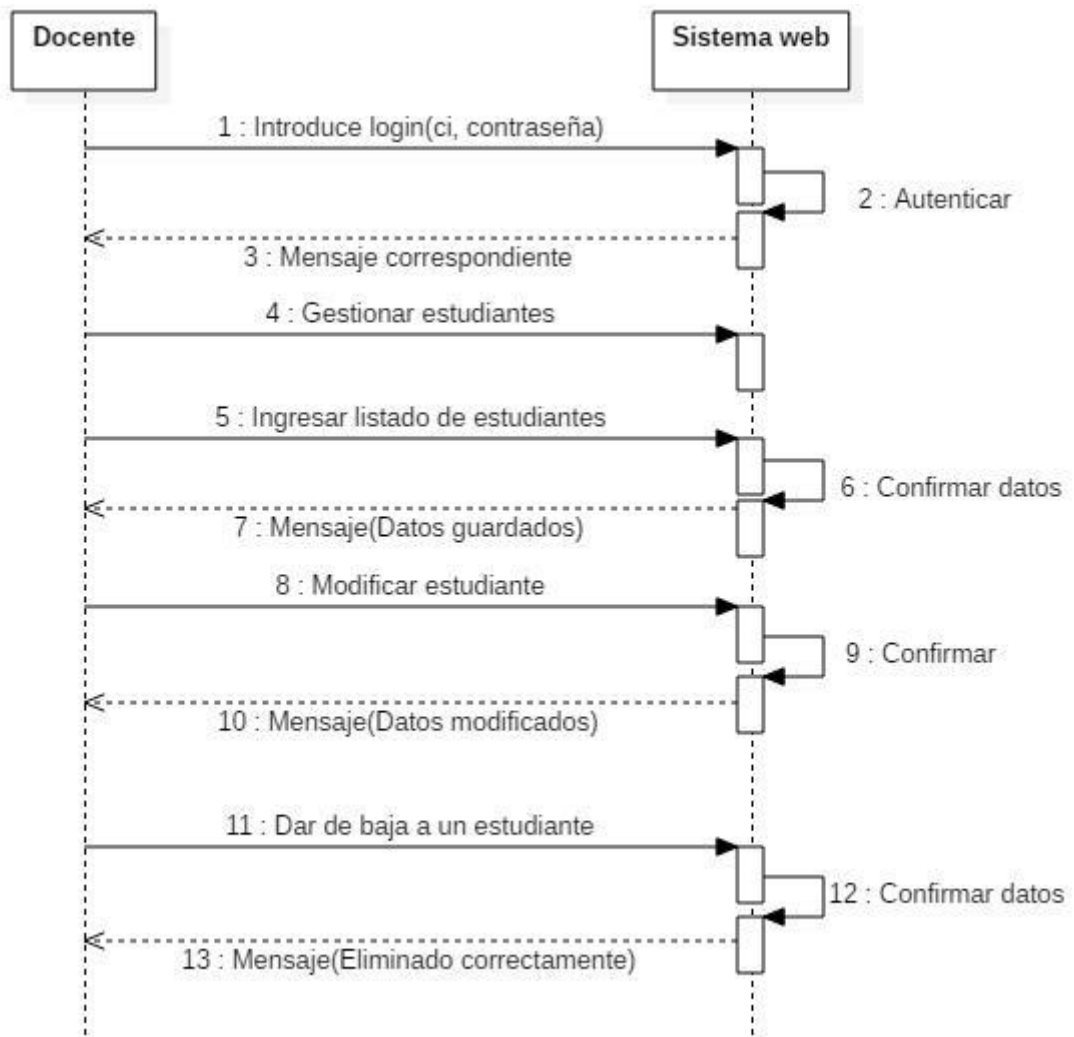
Docente

Sistema web

1 : Introduce login(ci, contraseña)

2 : Autenticar

3 : Mensaje correspondiente

4 : Gestionar estudiantes

5 : Ingresar listado de estudiantes

6 : Confirmar datos

7 : Mensaje(Datos guardados)

8 : Modificar estudiante

9 : Confirmar

10 : Mensaje(Datos modificados)

11 : Dar de baja a un estudiante

12 : Confirmar datos

13 : Mensaje(Eliminado correctamente)